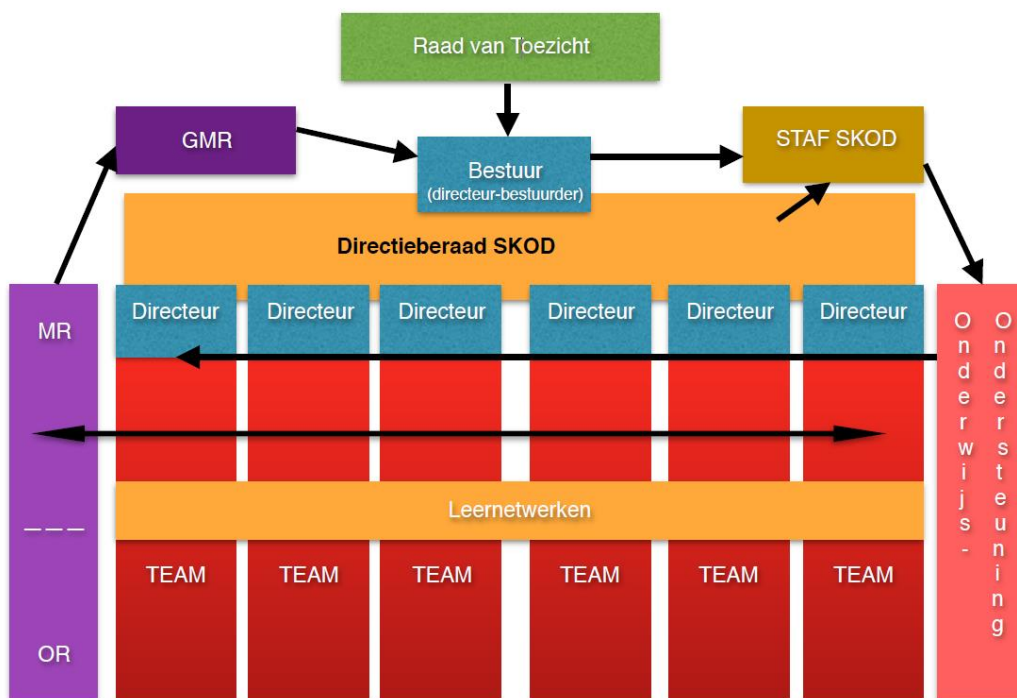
Raad van Toezicht

GMR

Bestuur
(directeur-bestuurder)

STAF SKOD

Directieberaad SKOD

MR

Directeur

Directeur

Directeur

Directeur

Directeur

Directeur

Onderwijs-

Ondersteuning

Leernetwerken

———

TEAM

TEAM

TEAM

TEAM

TEAM

TEAM

OR